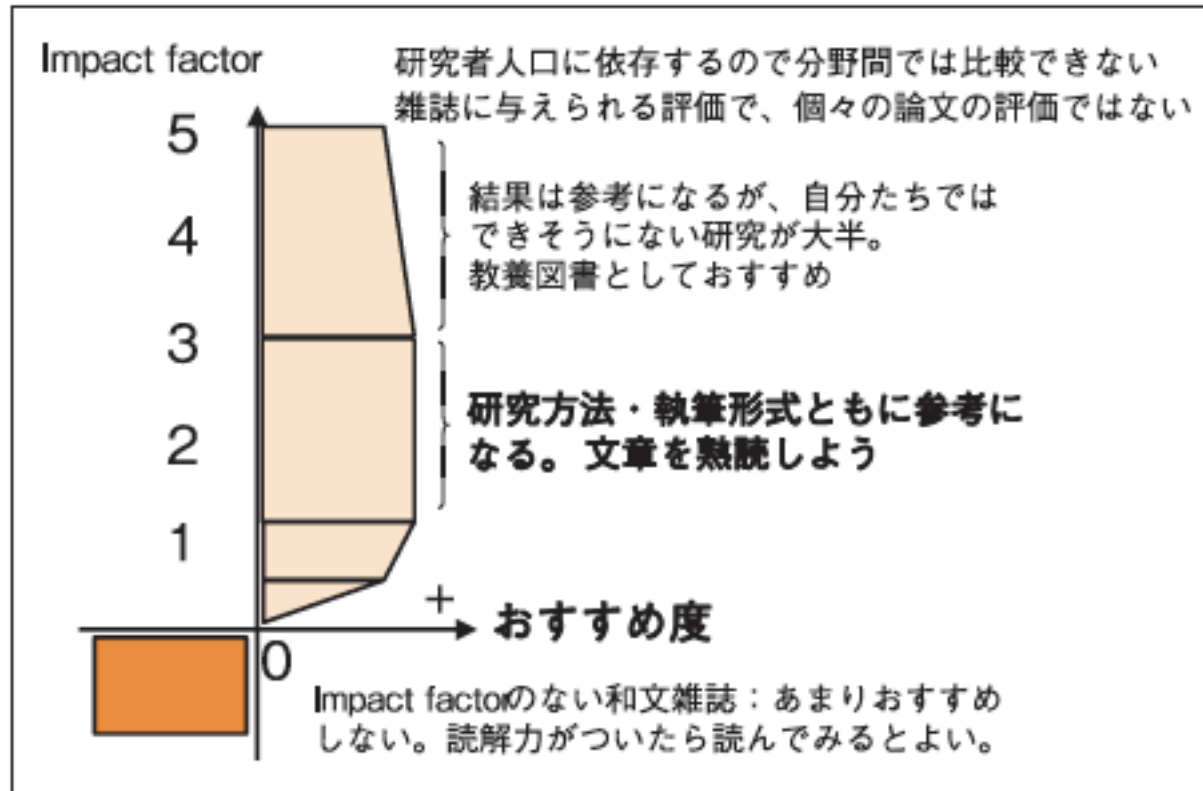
Impact factor

研究者人口に依存するので分野間では比較できない
雑誌に与えられる評価で、個々の論文の評価ではない

5

4

3

2

1

0

結果は参考になるが、自分たちではできそうにない研究が大半。教養図書としておすすめ

研究方法・執筆形式ともに参考になる。文章を熟読しよう

+

おすすめ度

Impact factorのない和文雑誌：あまりおすすめしない。読解力がついたら読んでみるとよい。